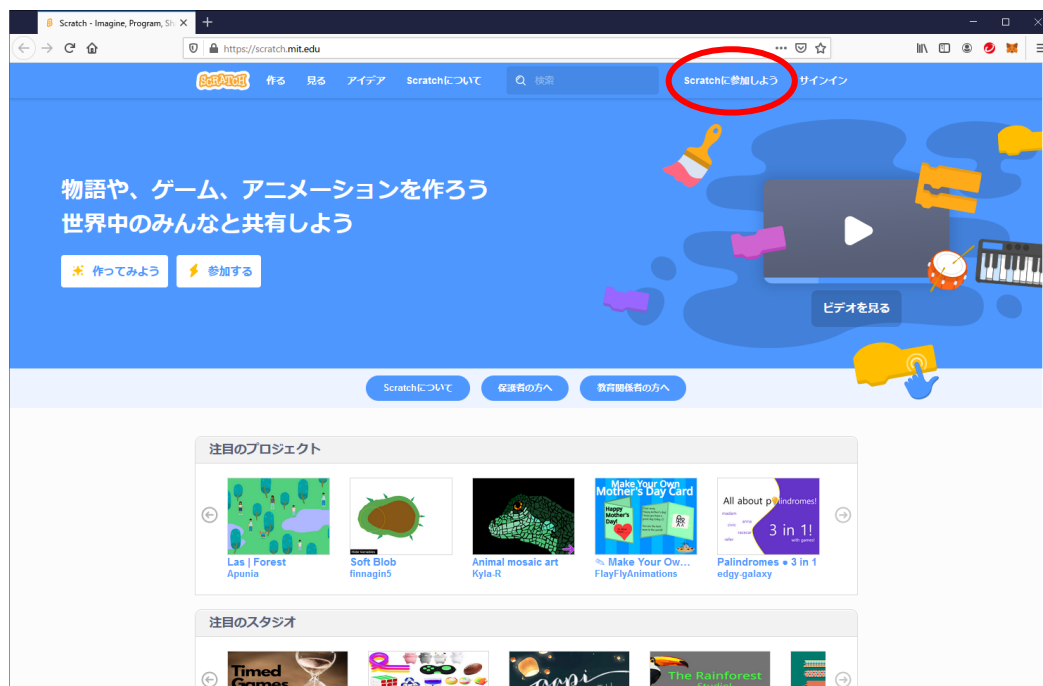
Scratch - Imagine, Program, Sh ✕ +

https://scratch.mit.edu

SCRATCH 作る 見る アイデア Scratchについて 検索 Scratchに参加しよう サインイン

物語や、ゲーム、アニメーションを作ろう
世界中のみんなと共有しよう

作ってみよう 参加する

ビデオを見る

Scratchについて 保護者の方へ 教育関係者の方へ

注目のプロジェクト

Las | Forest
Apunia

Soft Blob
finnagin5

Animal mosaic art
Kyla-R

Make Your Own Mother's Day Card
Happy Mother's Day!
Make Your Ow...
FlayFlyAnimations

All about palindromes!
3 in 1!
Palindromes • 3 in 1
edgy-galaxy

注目のスタジオ

Timed Games

The Rainforest